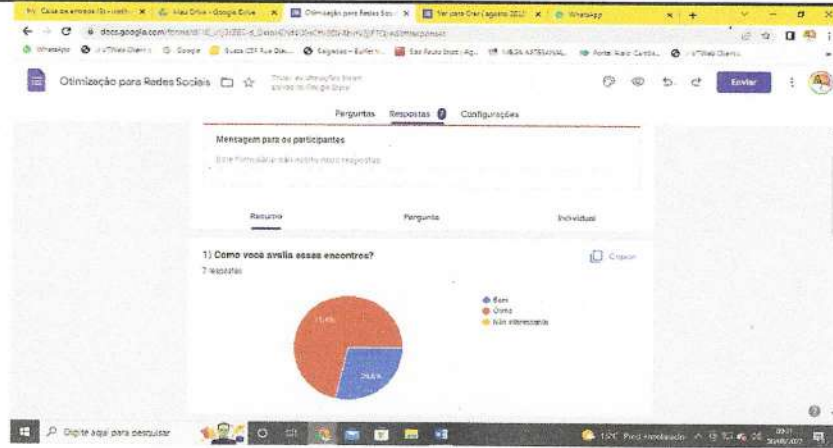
Otimização para Redes Sociais

Enviar

Perguntas Respostas 7 Configurações

Mensagem para os participantes

Este formulário não aceita mais respostas

Resumo Pergunta Individual

1) Como você avalia esses encontros?

7 respostas

Copiar

Bom
Ótimo
Não interessante

71,4%

28,6%

Digite aqui para pesquisar